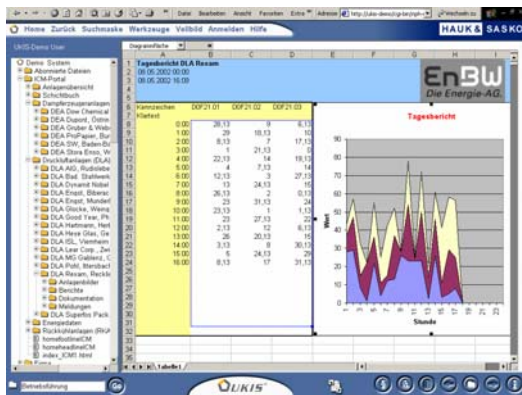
Datei Bearbeiten Ansicht Favoriten Extras Adresse http://ukis-demo/cgi-bin/mph Wechseln zu

Home Zurück Suchmaske Werkzeuge Vollbild Anmelden Hilfe

HAUK & SASKO

UKIS-Demo User

Diagrammfläche

Demo System
Abonnierte Dateien
ICM-Portal
Anlagenbericht
Schichtbuch
Dampferzeugeranlagen
DEA Dow Chemical
DEA Dupont, Ostrin
DEA Gruber & Weib
DEA ProPapier, Bur
DEA SW, Baden-Ba
DEA Stora Enso, W
Druckluftanlagen (DLA)
DLA AIG, Rudolsbe
DLA Bad Stallwerk
DLA Dynamit Nobel
DLA Enpst, Biberac
DLA Enpst, Munderk
DLA Glocke, Weing
DLA Good Year, Ph
DLA Hartmann, Herl
DLA Heye Glas, Ge
DLA ISL, Viernheim
DLA Lear Corp., Zwi
DLA MG Gablenz, C
DLA Pohl, Merzbach
DLA Rexam, Recklin
Anlagenbilder
Berichte
Dokumentation
Meldungen
DLA Superfos Pack
Energiedaten
Rückkühlanlagen (RKA
homefootlineICM
homeheadlineICM
index_ICM1.html

Tagesbericht DLA Rexam
08.06.2002 00:00
08.06.2002 16:09

EnBW
Die Energie-AG.

| Kennzeichen | D0F21.01 | D0F21.02 | D0F21.03 |
|---|---|---|---|
| Klartext | | | |
| 0:00 | 28,13 | 9 | 6,13 |
| 1:00 | 29 | 18,13 | 10 |
| 2:00 | 8,13 | 7 | 17,13 |
| 3:00 | 5 | 21,13 | 15 |
| 4:00 | 22,13 | 14 | 19,13 |
| 5:00 | 4 | 7,13 | 14 |
| 6:00 | 12,13 | 3 | 27,13 |
| 7:00 | 13 | 24,13 | 15 |
| 8:00 | 26,13 | 2 | 0,13 |
| 9:00 | 23 | 31,13 | 24 |
| 10:00 | 23,13 | 1 | 1,13 |
| 11:00 | 22 | 27,13 | 28 |
| 12:00 | 2,13 | 12 | 6,13 |
| 13:00 | 26 | 20,13 | 15 |
| 14:00 | 3,13 | 8 | 30,13 |
| 15:00 | 5 | 24,13 | 29 |
| 16:00 | 8,13 | 17 | 31,13 |

Tagesbericht

Wert
90
80
70
60
50
40
30
20
10
0
Stunde

Tabelle1

Betriebsführung
Go
UKIS